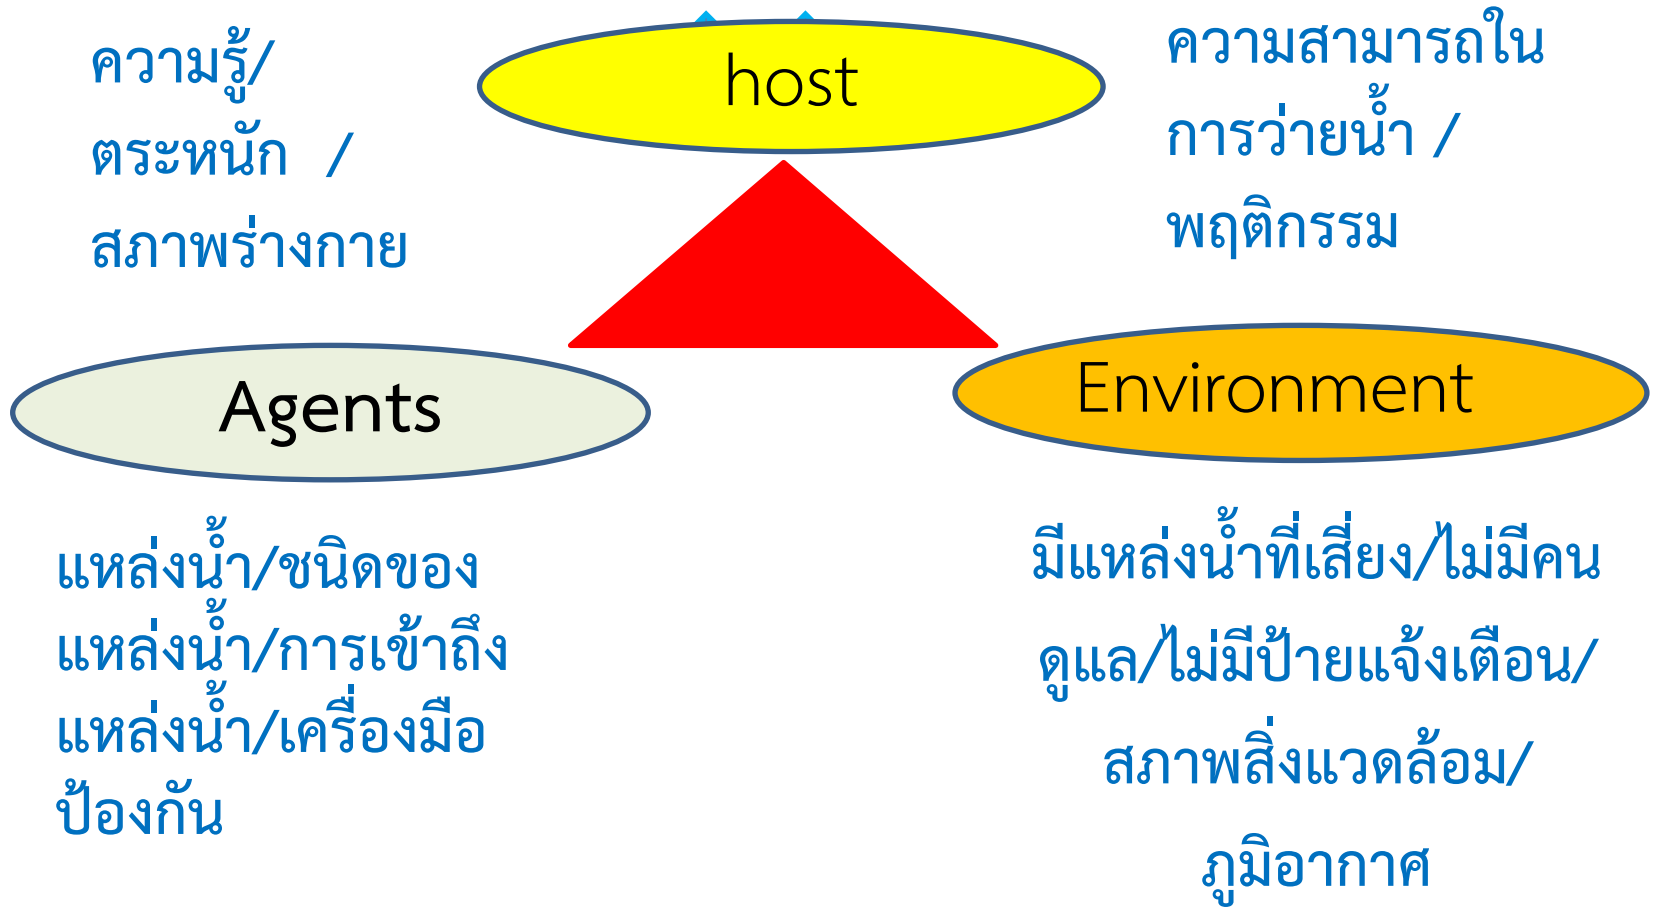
ความรู้/
ตระหนัก /
สภาพร่างกาย

host

ความสามารถใน
การว่ายน้ำ /
พฤติกรรม

Agents

Environment

แหล่งน้ำ/ชนิดของ
แหล่งน้ำ/การเข้าถึง
แหล่งน้ำ/เครื่องมือ
ป้องกัน

มีแหล่งน้ำที่เสี่ยง/ไม่มีคน
ดูแล/ไม่มีป้ายแจ้งเตือน/
สภาพสิ่งแวดล้อม/
ภูมิอากาศ